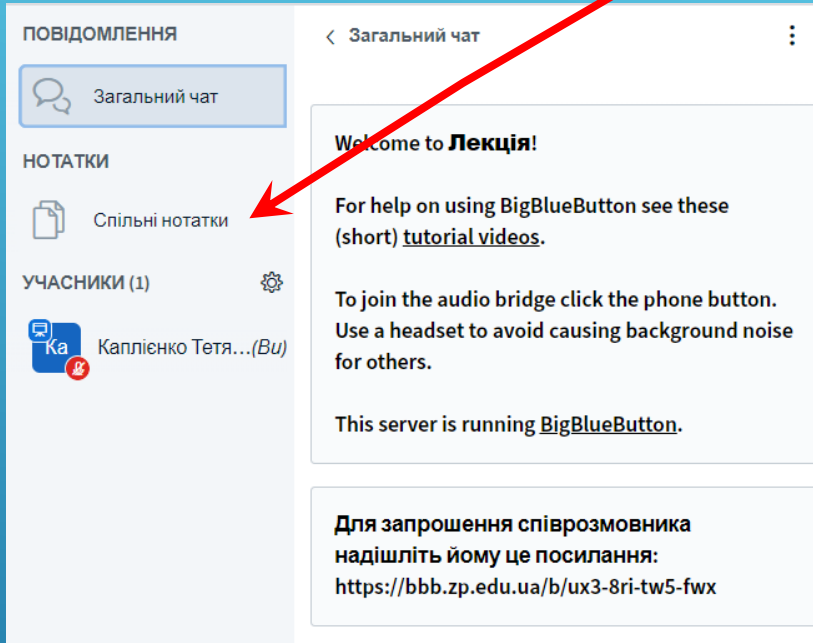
ПОВІДОМЛЕННЯ

Загальний чат

НОТАТКИ

Спільні нотатки

УЧАСНИКИ (1)

Ка

Каплієнко Тетя…(Ви)

Загальний чат

Welcome to Лекція!

For help on using BigBlueButton see these (short) tutorial videos.

To join the audio bridge click the phone button. Use a headset to avoid causing background noise for others.

This server is running BigBlueButton.

Для запрошення співрозмовника надішліть йому це посилання:
https://bbb.zp.edu.ua/b/ux3-8ri-tw5-fwx